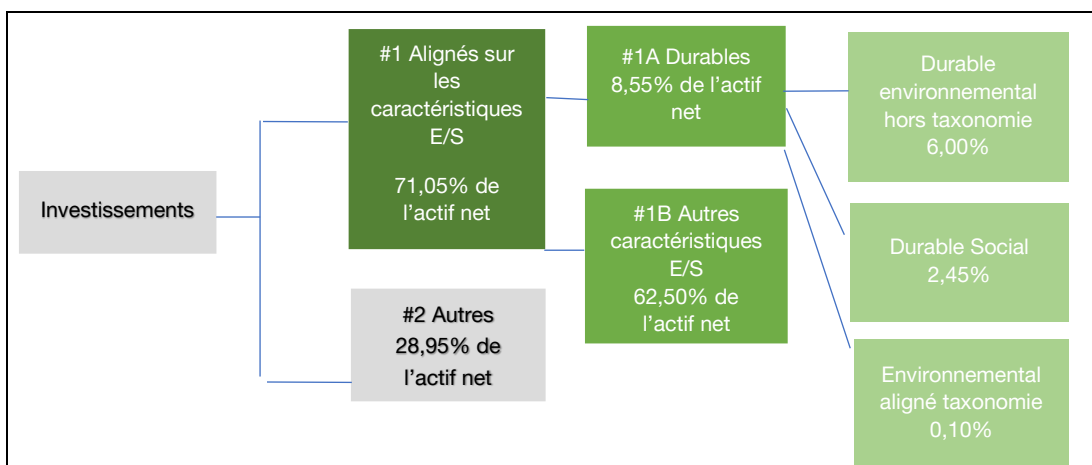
Investissements

#1 Alignés sur les caractéristiques E/S

71,05% de l’actif net

#2 Autres 28,95% de l’actif net

#1A Durables 8,55% de l’actif net

#1B Autres caractéristiques E/S 62,50% de l’actif net

Durable environnemental hors taxonomie 6,00%

Durable Social 2,45%

Environnemental aligné taxonomie 0,10%